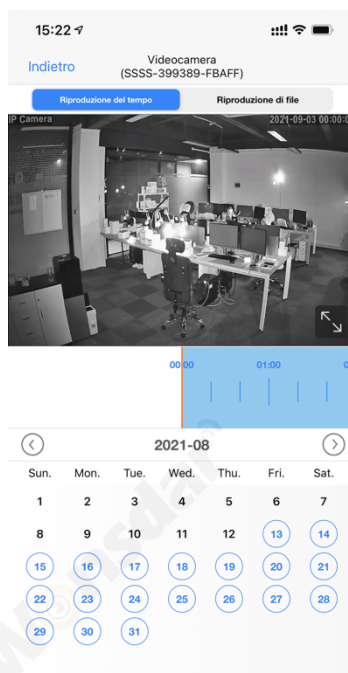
15:22

Indietro

Videocamera
(SSSS-399389-FBAFF)

Riproduzione del tempo

Riproduzione di file

IP Camera

2021-09-03 00:00:0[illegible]

00:00

01:00

2021-08

| Sun. | Mon. | Tue. | Wed. | Thu. | Fri. | Sat. |
|---|---|---|---|---|---|---|
| 1 | 2 | 3 | 4 | 5 | 6 | 7 |
| 8 | 9 | 10 | 11 | 12 | 13 | 14 |
| 15 | 16 | 17 | 18 | 19 | 20 | 21 |
| 22 | 23 | 24 | 25 | 26 | 27 | 28 |
| 29 | 30 | 31 | | | | |